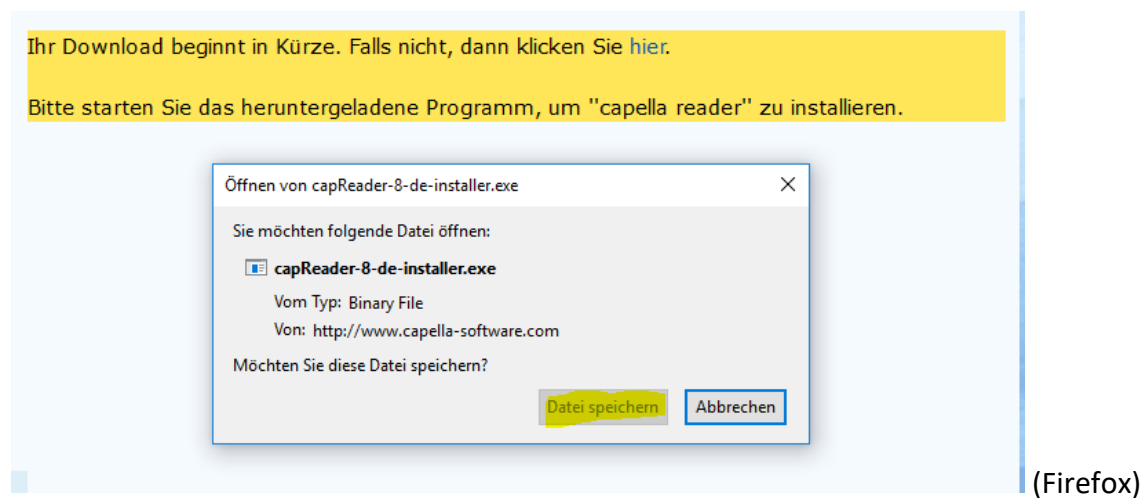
Ihr Download beginnt in Kürze. Falls nicht, dann klicken Sie hier.

Bitte starten Sie das heruntergeladene Programm, um "capella reader" zu installieren.

Öffnen von capReader-8-de-installer.exe

×

Sie möchten folgende Datei öffnen:

capReader-8-de-installer.exe

Vom Typ: Binary File

Von: http://www.capella-software.com

Möchten Sie diese Datei speichern?

Datei speichern

Abbrechen

(Firefox)